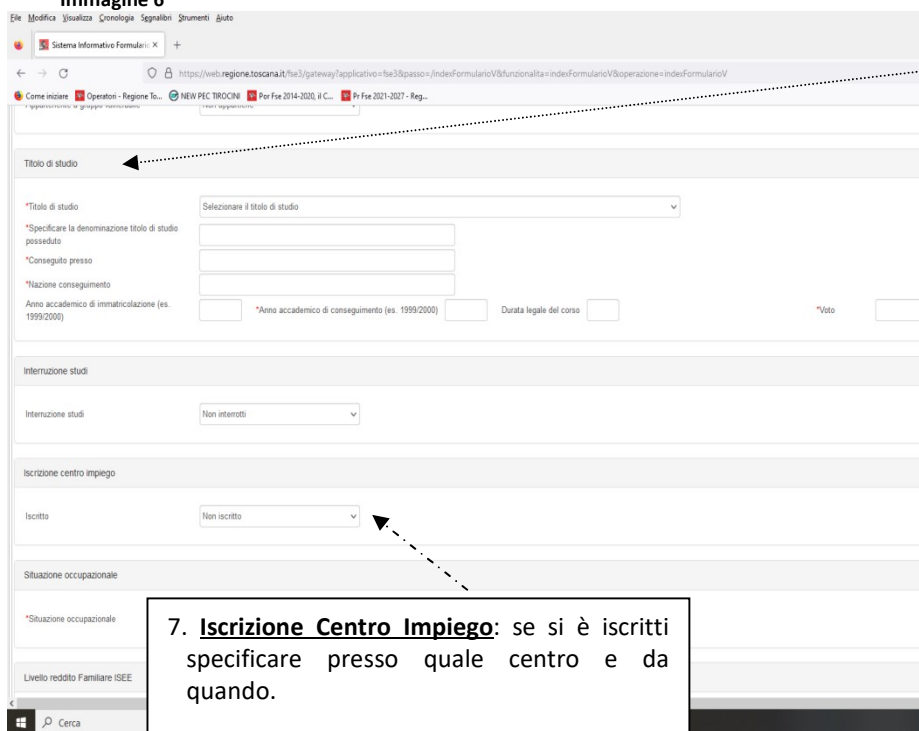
Immagine 6

File Modifica Visualizza Cronologia Segnalibri Strumenti Aiuto

Sistema Informativo Formulari ×

https://web.regione.toscana.it/fse3/gateway?applicativo=fse3&passo=/indexFormularioV&funzionalita=indexFormularioV&operazione=indexFormularioV

Come iniziare   Operatori - Regione To...   NEW PEC TIROCINI   Por Fse 2014-2020, il C...   Pr Fse 2021-2027 - Reg...

Appartenente a gruppo vulnerabile   Non appartiene

Titolo di studio

*Titolo di studio   Selezionare il titolo di studio

*Specificare la denominazione titolo di studio posseduto

*Conseguito presso

*Nazione conseguimento

Anno accademico di immatricolazione (es. 1999/2000)   *Anno accademico di conseguimento (es. 1999/2000)   Durata legale del corso   *Voto

Interruzione studi

Interruzione studi   Non interrotti

Iscrizione centro impiego

Iscritto   Non iscritto

Situazione occupazionale

*Situazione occupazionale

7. **Iscrizione Centro Impiego**: se si è iscritti specificare presso quale centro e da quando.

Livello reddito Familiare ISEE

Cerca